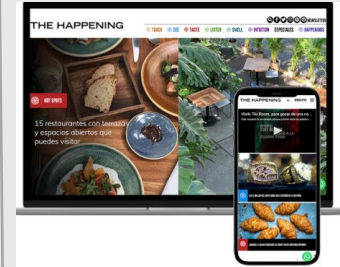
THE HAPPENING

NEWSLETTER

TOUCH SEE TASTE LISTEN SMELL INTUITION ESPECIALES HAPPENINGS

HOT SPOTS

15 restaurantes con terrazas y espacios abiertos que puedes visitar

THE HAPPENING

NEWSLETTER

Vishi Tiki Room, para gozar de una ro...

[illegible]

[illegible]